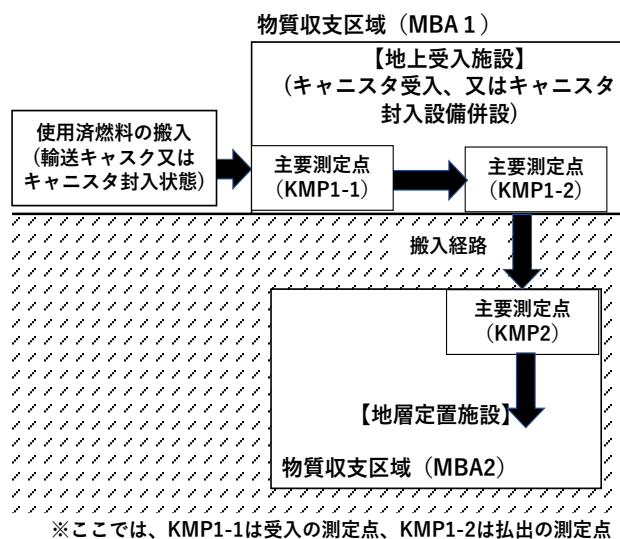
物質収支区域（MBA１）

【地上受入施設】
（キャニスタ受入、又はキャニスタ封入設備併設）

使用済燃料の搬入
（輸送キャスク又はキャニスタ封入状態）

主要測定点
（KMP1-1）

主要測定点
（KMP1-2）

搬入経路

主要測定点
（KMP2）

【地層定置施設】

物質収支区域（MBA2）

※ここでは、KMP1-1は受入の測定点、KMP1-2は払出の測定点